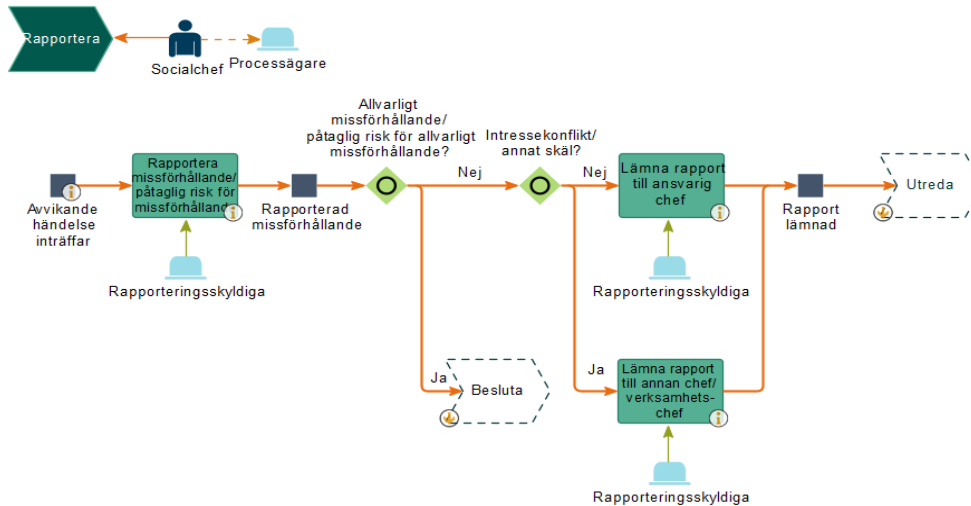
Rapportera

Socialchef

Processägare

Avvikande händelse inträffar

Rapportera missförhållande/ påtaglig risk för missförhållande

Rapporteringsskyldiga

Rapporterad missförhållande

Allvarligt missförhållande/ påtaglig risk för allvarligt missförhållande?

Nej

Ja

Besluta

Intressekonflikt/ annat skäl?

Nej

Lämna rapport till ansvarig chef

Rapporteringsskyldiga

Ja

Lämna rapport till annan chef/ verksamhetschef

Rapporteringsskyldiga

Rapport lämnad

Utreda